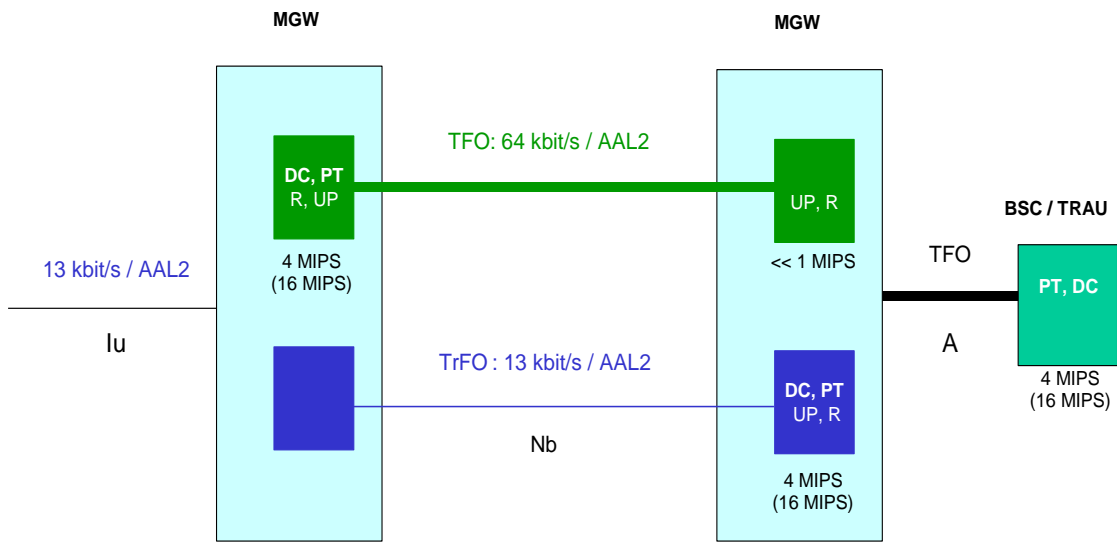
MGW

MGW

TFO: 64 kbit/s / AAL2

DC, PT
R, UP

UP, R

BSC / TRAU

13 kbit/s / AAL2

4 MIPS
(16 MIPS)

<< 1 MIPS

TFO

PT, DC

Iu

A

TrFO : 13 kbit/s / AAL2

DC, PT
UP, R

4 MIPS
(16 MIPS)

Nb

4 MIPS
(16 MIPS)